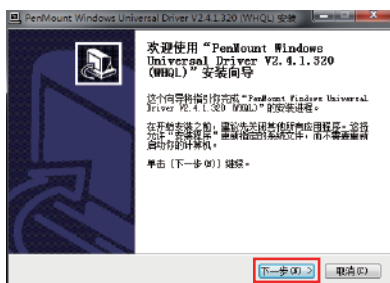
PenMount Windows Universal Driver V2.4.1.320 (WHQL) 安装

欢迎使用“PenMount Windows Universal Driver V2.4.1.320 (WHQL)”安装向导

这个向导将指引你完成“PenMount Windows Universal Driver V2.4.1.320 (WHQL)”的安装进程。

在开始安装之前，建议先关闭其他所有应用程序。这将允许“安装程序”更新指定的系统文件，而不需要重新启动你的计算机。

单击 [下一步(N)] 继续。

下一步(N) >
取消(C)